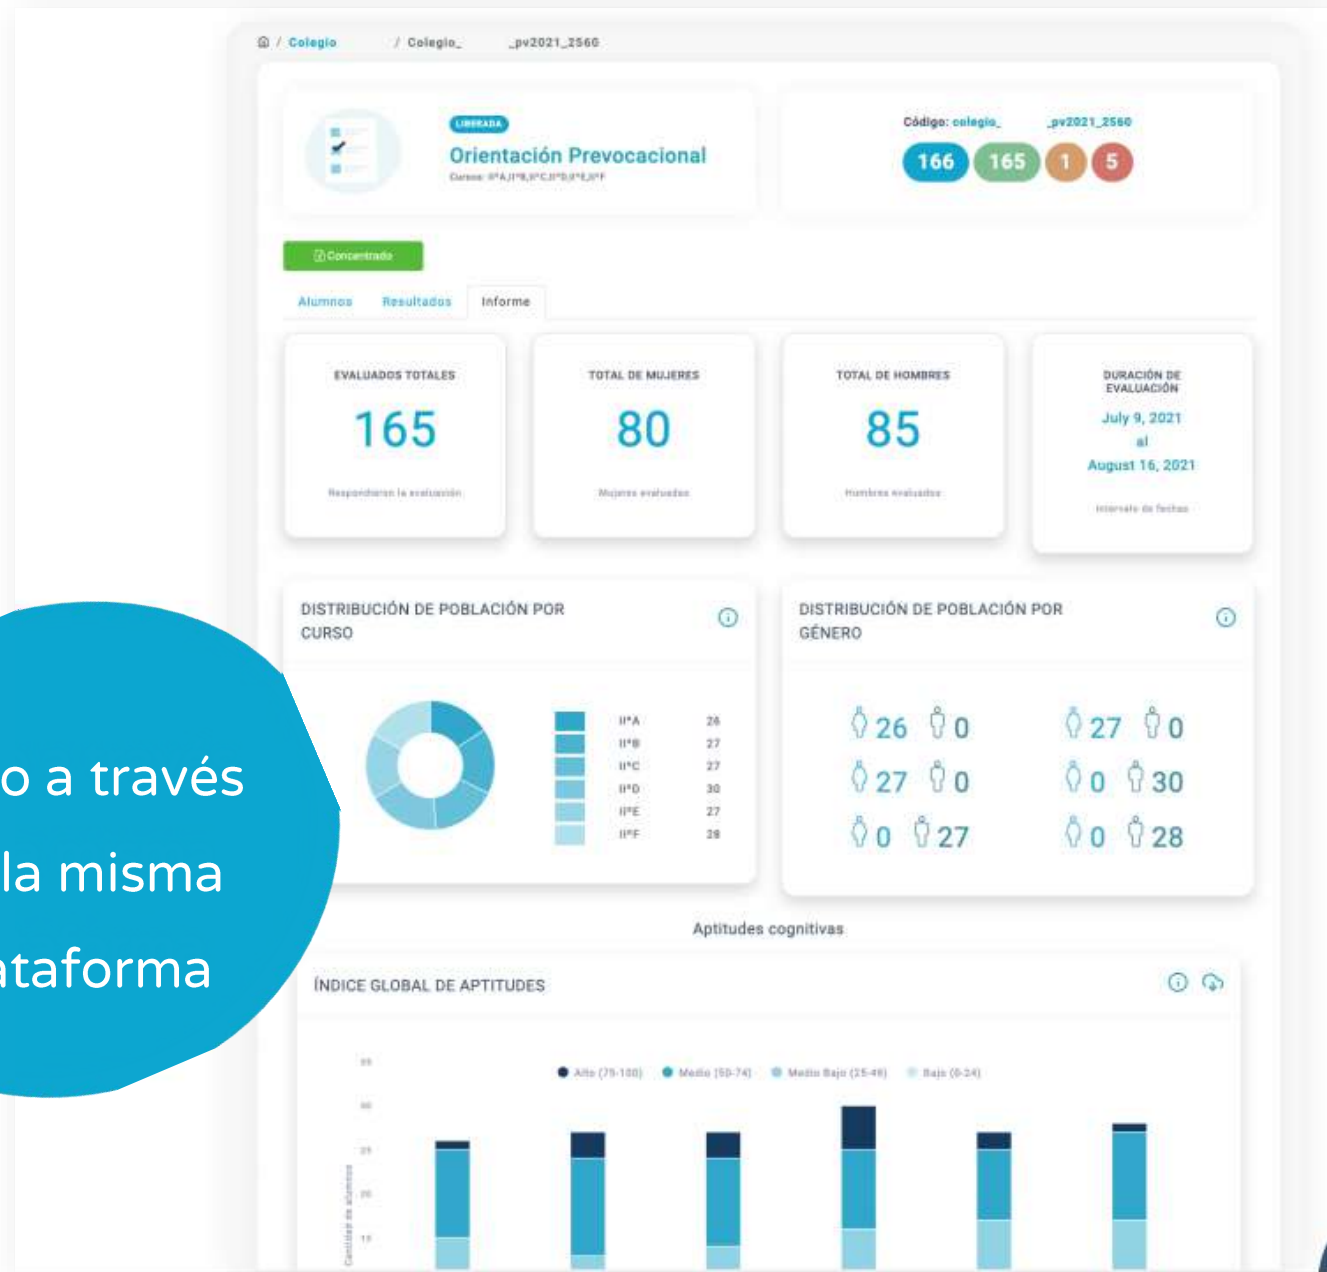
/ Colegio / Colegio_ _pv2021_2560

LIBERADA
Orientación Prevocacional
Cursos: II°A,II°B,II°C,II°D,II°E,II°F

Código: colegio_ _pv2021_2560
166 165 1 5

Concentrado

Alumnos Resultados Informe

EVALUADOS TOTALES
165
Respondieron la evaluación

TOTAL DE MUJERES
80
Mujeres evaluadas

TOTAL DE HOMBRES
85
Hombres evaluados

DURACIÓN DE EVALUACIÓN
July 9, 2021
al
August 16, 2021
Intervalo de fechas

DISTRIBUCIÓN DE POBLACIÓN POR CURSO

| | |
|---|---|
| II°A | 26 |
| II°B | 27 |
| II°C | 27 |
| II°D | 30 |
| II°E | 27 |
| II°F | 28 |

DISTRIBUCIÓN DE POBLACIÓN POR GÉNERO

26 0 27 0
27 0 0 30
0 27 0 28

o a través
la misma
ataforma

Aptitudes cognitivas

ÍNDICE GLOBAL DE APTITUDES

Alto (75-100) Medio (50-74) Medio Bajo (25-49) Bajo (0-24)

Cantidad de alumnos